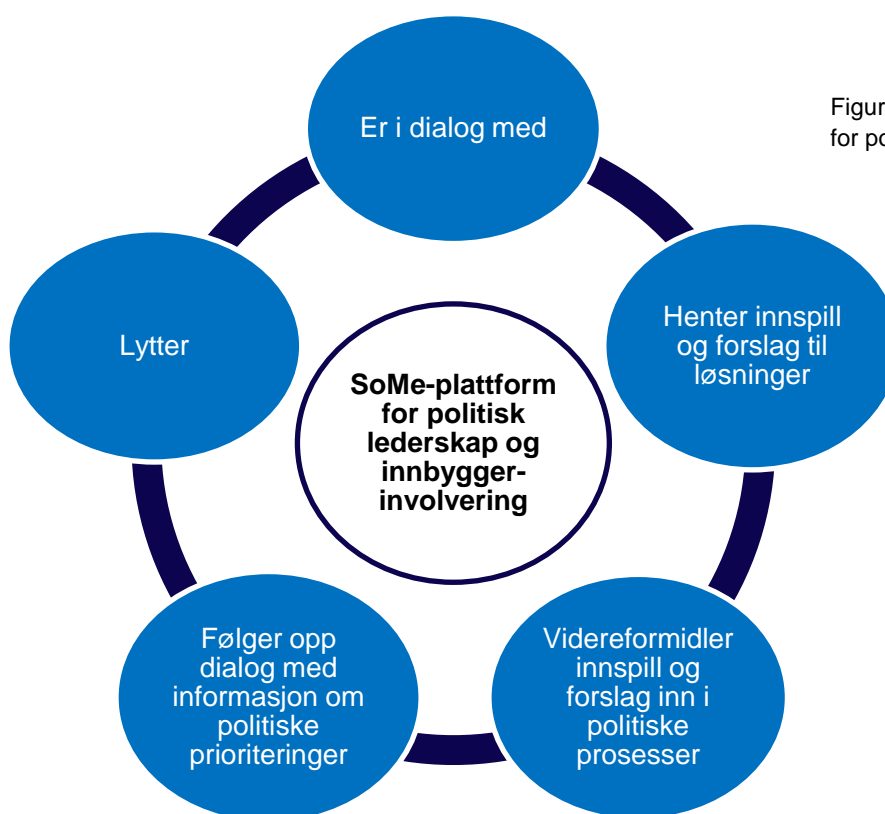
Er i dialog med

Figur
for po

Lytter

SoMe-plattform for politisk lederskap og innbygger-involvering

Henter innspill og forslag til løsninger

Følger opp dialog med informasjon om politiske prioriteringer

Videreformidler innspill og forslag inn i politiske prosesser